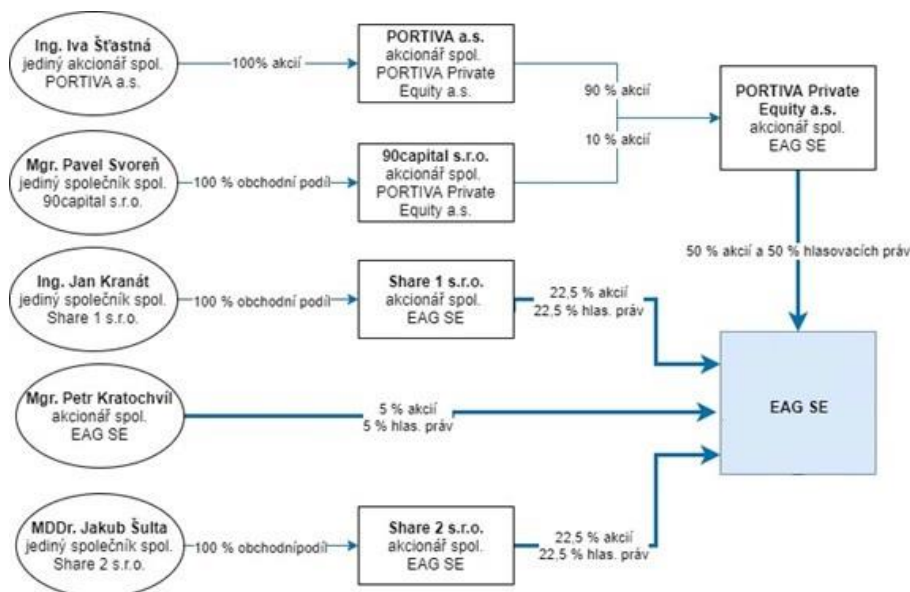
Ing. Iva Šťastná
jediný akcionář spol.
PORTIVA a.s.

100% akcií

PORTIVA a.s.
akcionář spol.
PORTIVA Private Equity a.s.

90 % akcií

10 % akcií

PORTIVA Private Equity a.s.
akcionář spol.
EAG SE

Mgr. Pavel Svoreň
jediný společník spol.
90capital s.r.o.

100 % obchodní podíl

90capital s.r.o.
akcionář spol.
PORTIVA Private Equity a.s.

50 % akcií a 50 % hlasovacích práv

Ing. Jan Kranát
jediný společník spol.
Share 1 s.r.o.

100 % obchodní podíl

Share 1 s.r.o.
akcionář spol.
EAG SE

22,5 % akcií
22,5 % hlas. práv

Mgr. Petr Kratochvíl
akcionář spol.
EAG SE

5 % akcií
5 % hlas. práv

EAG SE

MDDr. Jakub Šulta
jediný společník spol.
Share 2 s.r.o.

100 % obchodnípodíl

Share 2 s.r.o.
akcionář spol.
EAG SE

22,5 % akcií
22,5 % hlas. práv